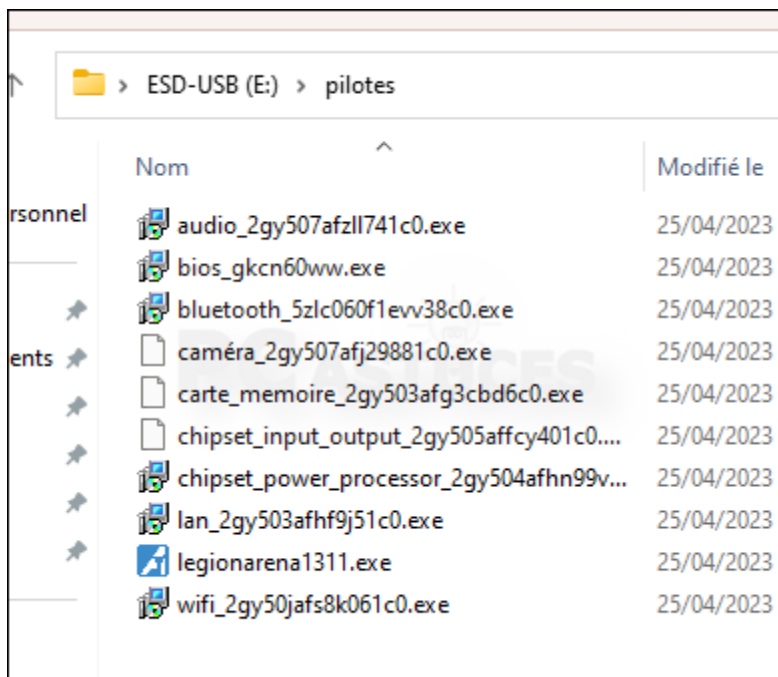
ESD-USB (E:) > pilotes

rsonnel

ents

| Nom | Modifié le |
|---|---|
| audio_2gy507afzll741c0.exe | 25/04/2023 |
| bios_gkcn60ww.exe | 25/04/2023 |
| bluetooth_5zlc060f1evv38c0.exe | 25/04/2023 |
| caméra_2gy507afj29881c0.exe | 25/04/2023 |
| carte_memoire_2gy503afg3cbd6c0.exe | 25/04/2023 |
| chipset_input_output_2gy505affcy401c0.... | 25/04/2023 |
| chipset_power_processor_2gy504afhn99v... | 25/04/2023 |
| lan_2gy503afhf9j51c0.exe | 25/04/2023 |
| legionarena1311.exe | 25/04/2023 |
| wifi_2gy50jafs8k061c0.exe | 25/04/2023 |

PC ASTUCES